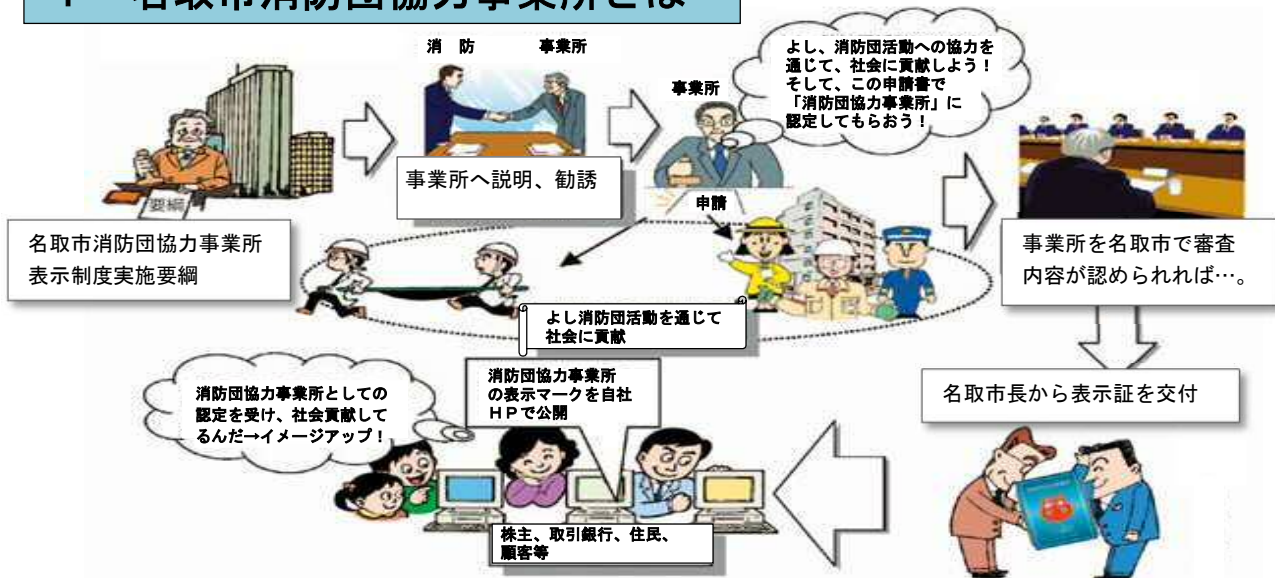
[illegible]名取市消防団協力事業所とは

要綱

名取市消防団協力事業所表示制度実施要綱

消 防　　事業所

事業所へ説明、勧誘

事業所

よし、消防団活動への協力を通じて、社会に貢献しよう！そして、この申請書で「消防団協力事業所」に認定してもらおう！

申請

よし消防団活動を通じて社会に貢献

事業所を名取市で審査内容が認められれば…。

名取市長から表示証を交付

消防団協力事業所としての認定を受け、社会貢献してるんだ→イメージアップ！

消防団協力事業所の表示マークを自社ＨＰで公開

株主、取引銀行、住民、顧客等